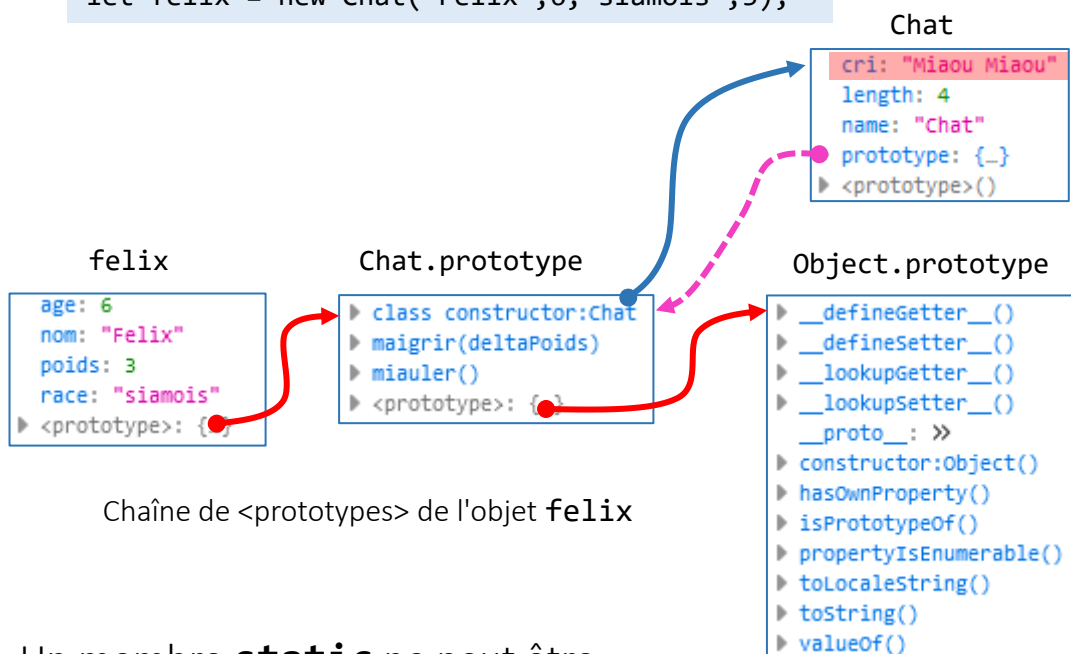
let felix = new Chat("Felix",6,"siamois",3);

Chat

cri: "Miaou Miaou"
length: 4
name: "Chat"
prototype: {…}
<prototype>()

felix

age: 6
nom: "Felix"
poids: 3
race: "siamois"
<prototype>: {…}

Chat.prototype

class constructor:Chat
maigrir(deltaPoids)
miauler()
<prototype>: {…}

Object.prototype

__defineGetter__()
__defineSetter__()
__lookupGetter__()
__lookupSetter__()
__proto__: »
constructor:Object()
hasOwnProperty()
isPrototypeOf()
propertyIsEnumerable()
toLocaleString()
toString()
valueOf()

Chaîne de <prototypes> de l'objet felix

Un membre static ne peut être